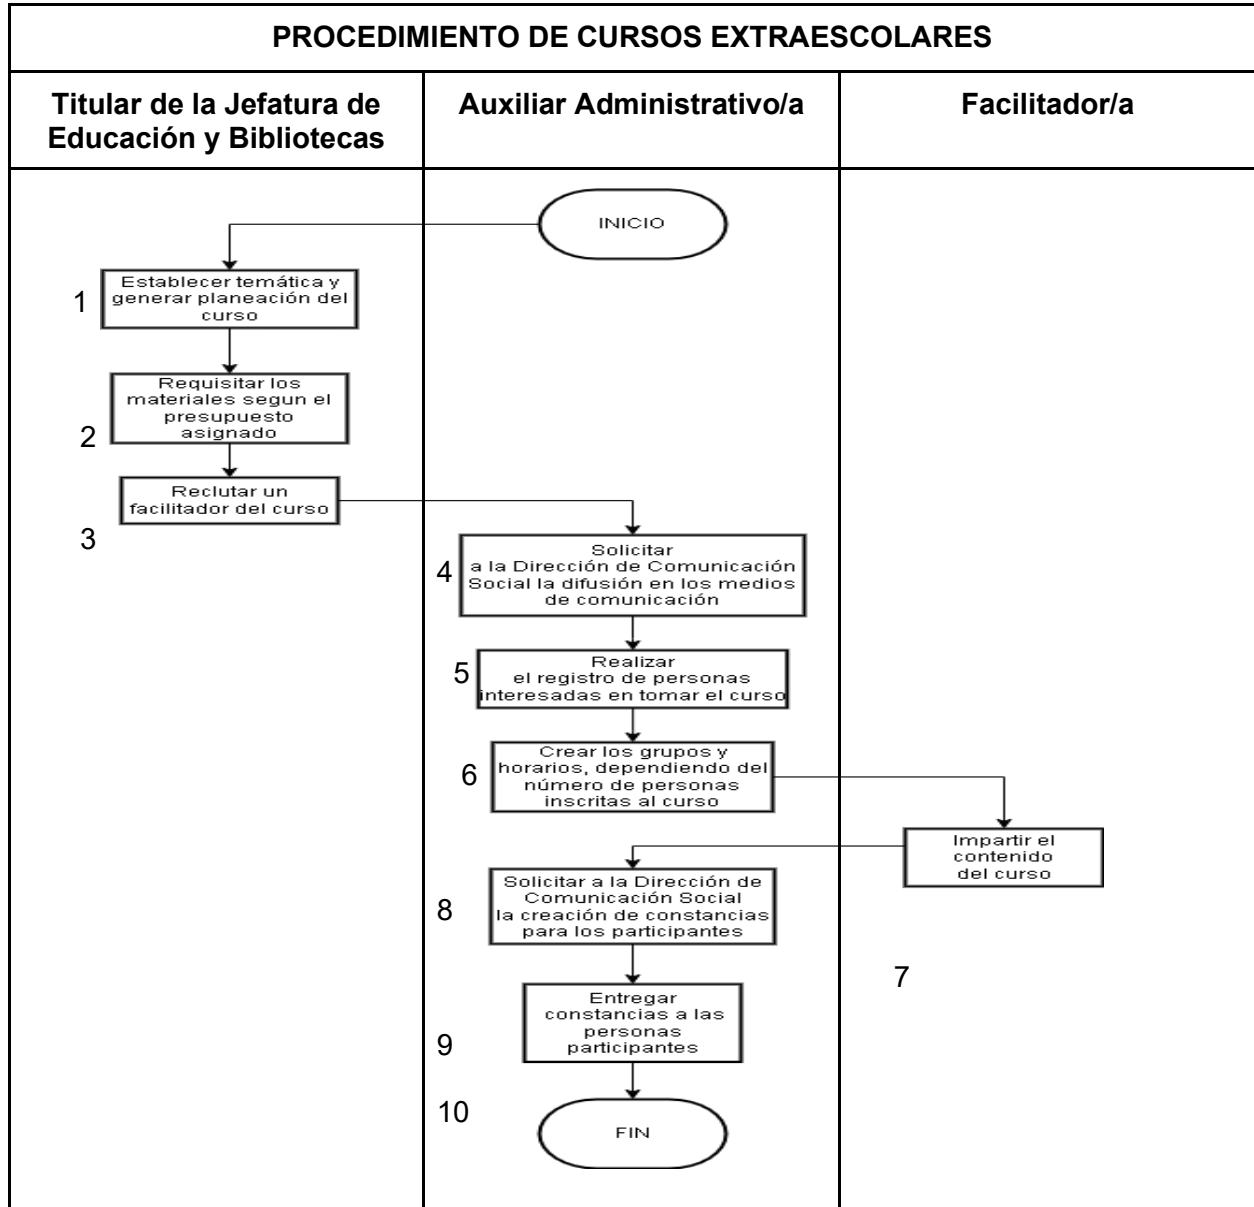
PROCEDIMIENTO DE CURSOS EXTRAESCOLARES

Titular de la Jefatura de Educación y Bibliotecas

Auxiliar Administrativo/a

Facilitador/a

INICIO

1 Establecer temática y generar planeación del curso

2 Requisitar los materiales segun el presupuesto asignado

3 Reclutar un facilitador del curso

4 Solicitar a la Dirección de Comunicación Social la difusión en los medios de comunicación

5 Realizar el registro de personas interesadas en tomar el curso

6 Crear los grupos y horarios, dependiendo del número de personas inscritas al curso

Impartir el contenido del curso

7

8 Solicitar a la Dirección de Comunicación Social la creación de constancias para los participantes

9 Entregar constancias a las personas participantes

10

FIN